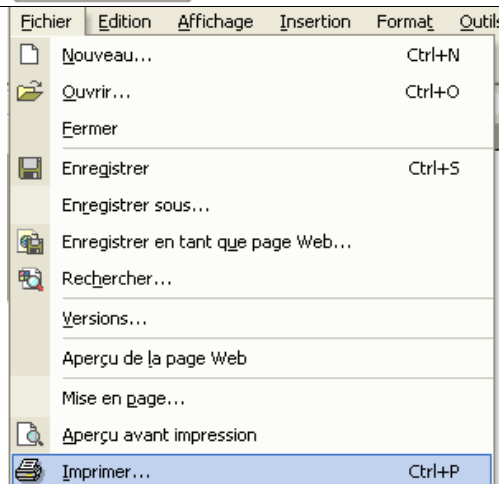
Fichier Edition Affichage Insertion Format Outils

Nouveau... Ctrl+N
Ouvrir... Ctrl+O
Fermer
Enregistrer Ctrl+S
Enregistrer sous...
Enregistrer en tant que page Web...
Rechercher...
Versions...
Aperçu de la page Web
Mise en page...
Aperçu avant impression
Imprimer... Ctrl+P